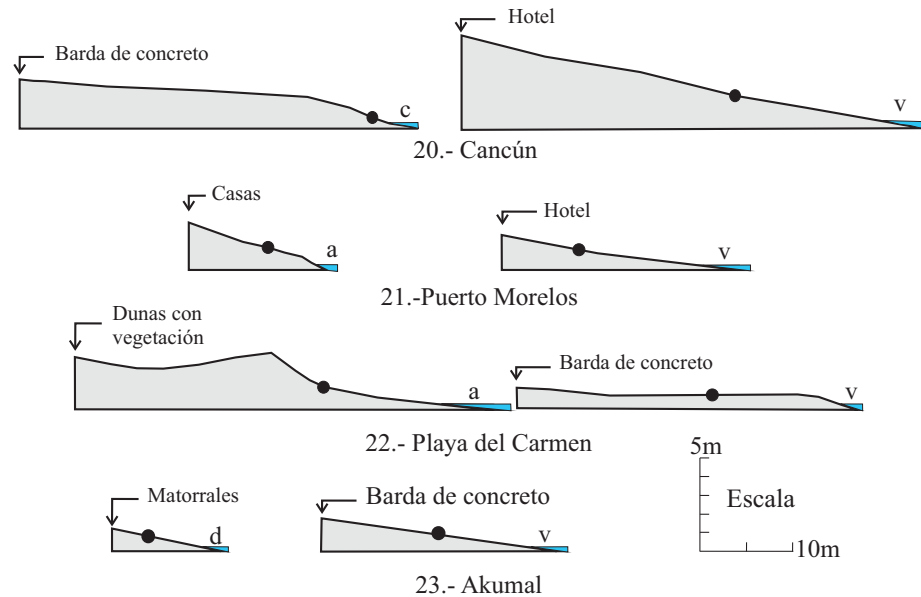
Barda de concreto

c

Hotel

v

20.- Cancún

Casas

a

Hotel

v

21.-Puerto Morelos

Dunas con vegetación

a

Barda de concreto

v

22.- Playa del Carmen

5m

Escala

10m

Matorrales

d

Barda de concreto

v

23.- Akumal